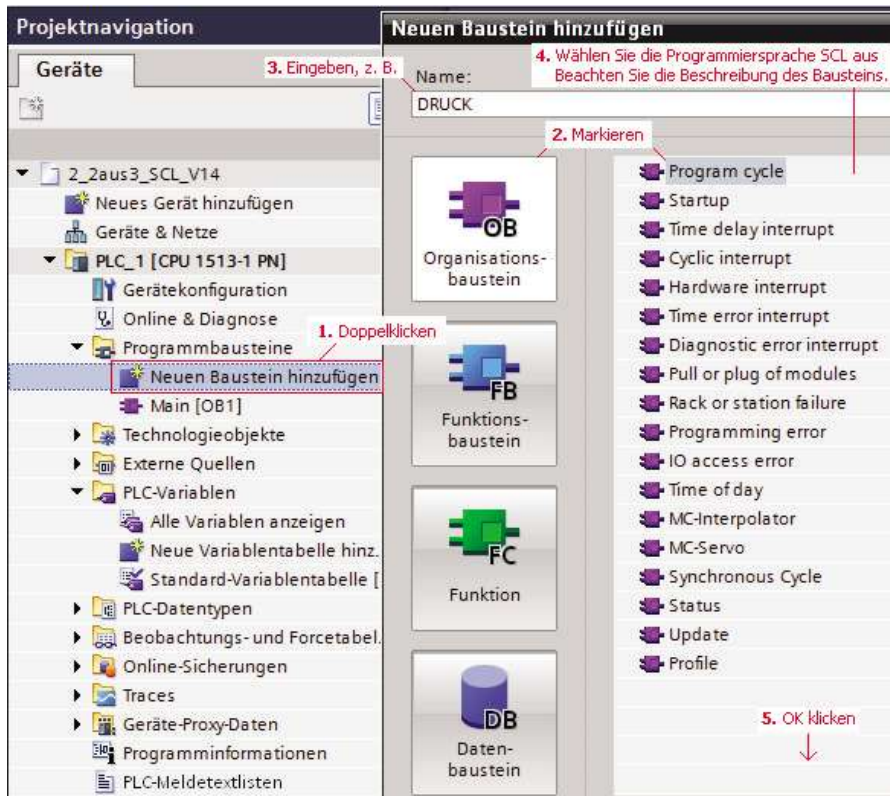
Projektnavigation

Geräte

2_2aus3_SCL_V14
Neues Gerät hinzufügen
Geräte & Netze
PLC_1 [CPU 1513-1 PN]
Gerätekonfiguration
Online & Diagnose
Programmbausteine
Neuen Baustein hinzufügen
Main [OB1]
Technologieobjekte
Externe Quellen
PLC-Variablen
Alle Variablen anzeigen
Neue Variablentabelle hinz.
Standard-Variablentabelle [
PLC-Datentypen
Beobachtungs- und Forcetabel.
Online-Sicherungen
Traces
Geräte-Proxy-Daten
Programminformationen
PLC-Meldetextlisten

1. Doppelklicken

Neuen Baustein hinzufügen

3. Eingeben, z. B.

Name:
DRUCK

4. Wählen Sie die Programmiersprache SCL aus
Beachten Sie die Beschreibung des Bausteins.

2. Markieren

OB
Organisations-baustein

FB
Funktions-baustein

FC
Funktion

DB
Daten-baustein

Program cycle
Startup
Time delay interrupt
Cyclic interrupt
Hardware interrupt
Time error interrupt
Diagnostic error interrupt
Pull or plug of modules
Rack or station failure
Programming error
IO access error
Time of day
MC-Interpolator
MC-Servo
Synchronous Cycle
Status
Update
Profile

5. OK klicken